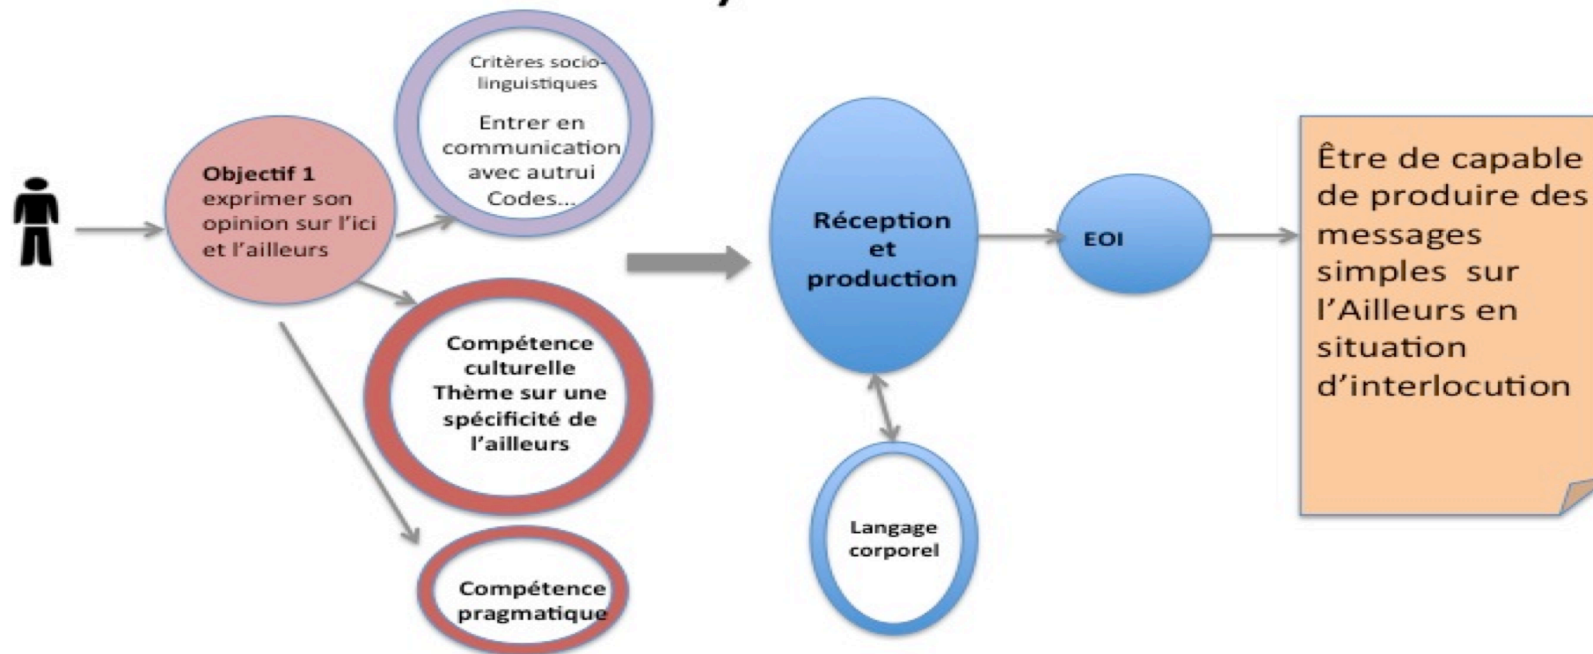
Objectif 1
exprimer son opinion sur l'ici et l'ailleurs

Critères socio-linguistiques
Entrer en communication avec autrui
Codes...

Compétence culturelle
Thème sur une spécificité de l'ailleurs

Compétence pragmatique

Réception et production

Langage corporel

EOI

Être de capable de produire des messages simples sur l'Ailleurs en situation d'interlocution